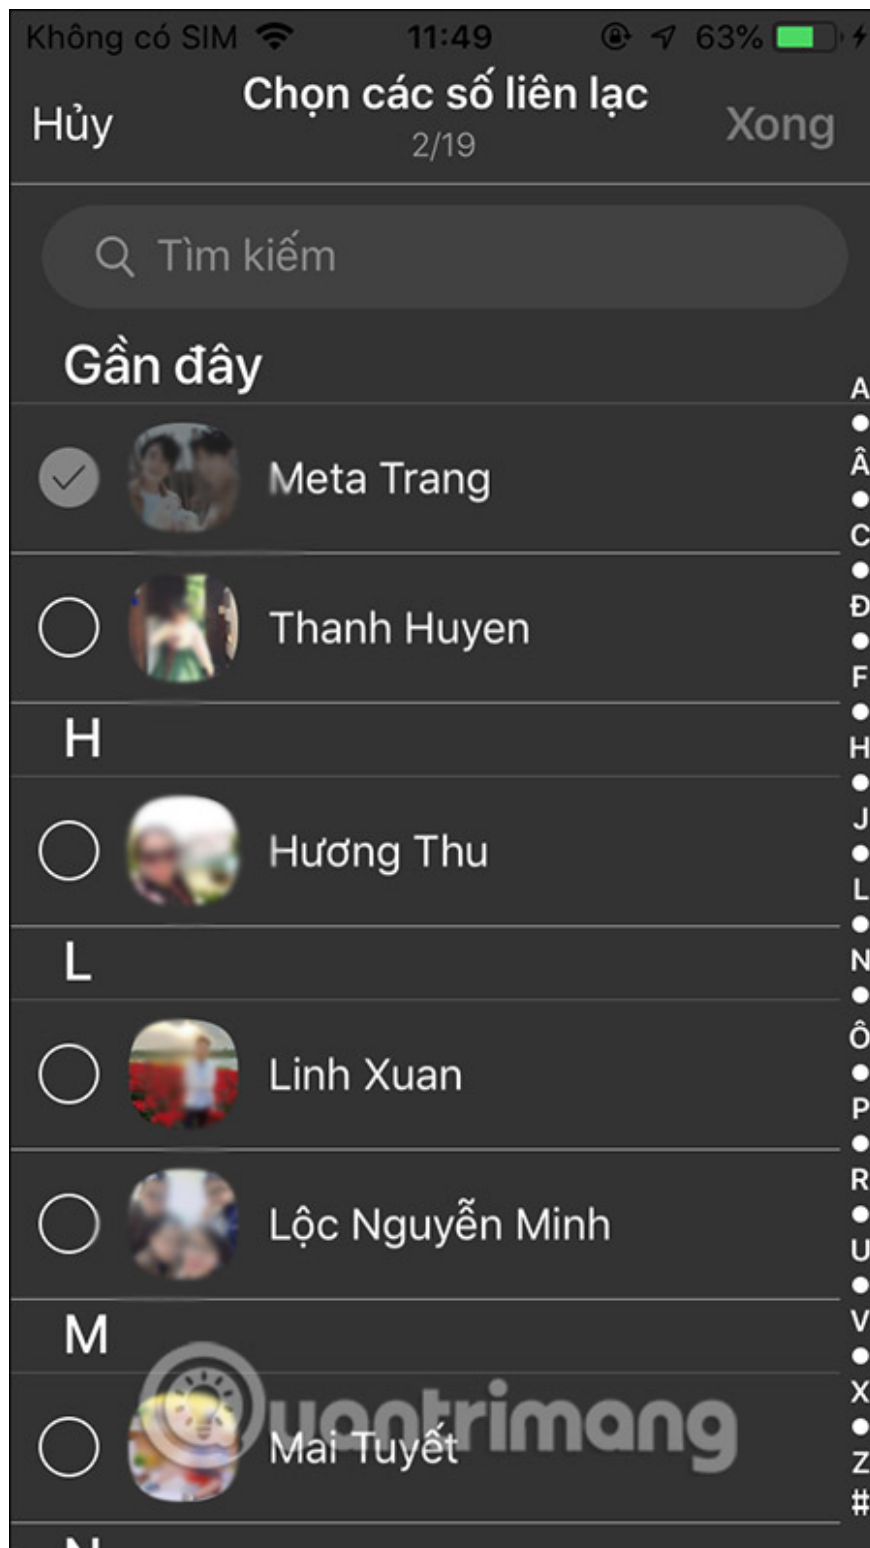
Không có SIM 11:49 63%

Hủy Chọn các số liên lạc 2/19 Xong

Tìm kiếm

Gần đây

Meta Trang

Thanh Huyen

H

Hương Thu

L

Linh Xuan

Lộc Nguyễn Minh

M

Mai Tuyết

A
•
Â
•
C
•
Đ
•
F
•
H
•
J
•
L
•
N
•
Ô
•
P
•
R
•
U
•
V
•
X
•
Z
#

uantrimang